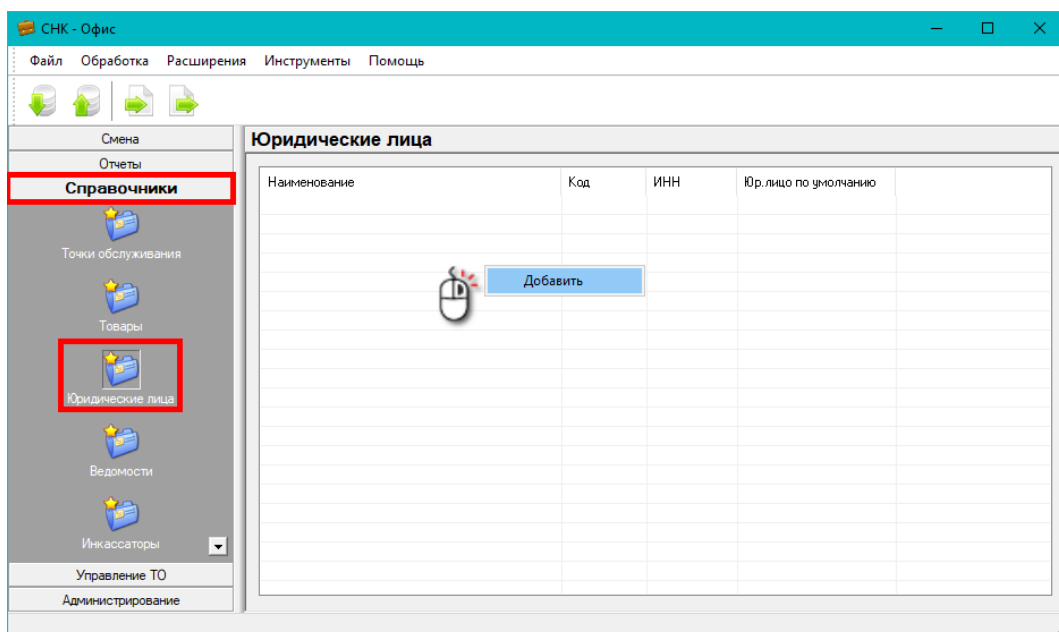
СНК - Офис

Файл Обработка Расширения Инструменты Помощь

Смена
Отчеты
Справочники
Точки обслуживания
Товары
Юридические лица
Ведомости
Инкассаторы
Управление ТО
Администрирование

Юридические лица

| Наименование | Код | ИНН | Юр.лицо по умолчанию |
|---|---|---|---|

Добавить